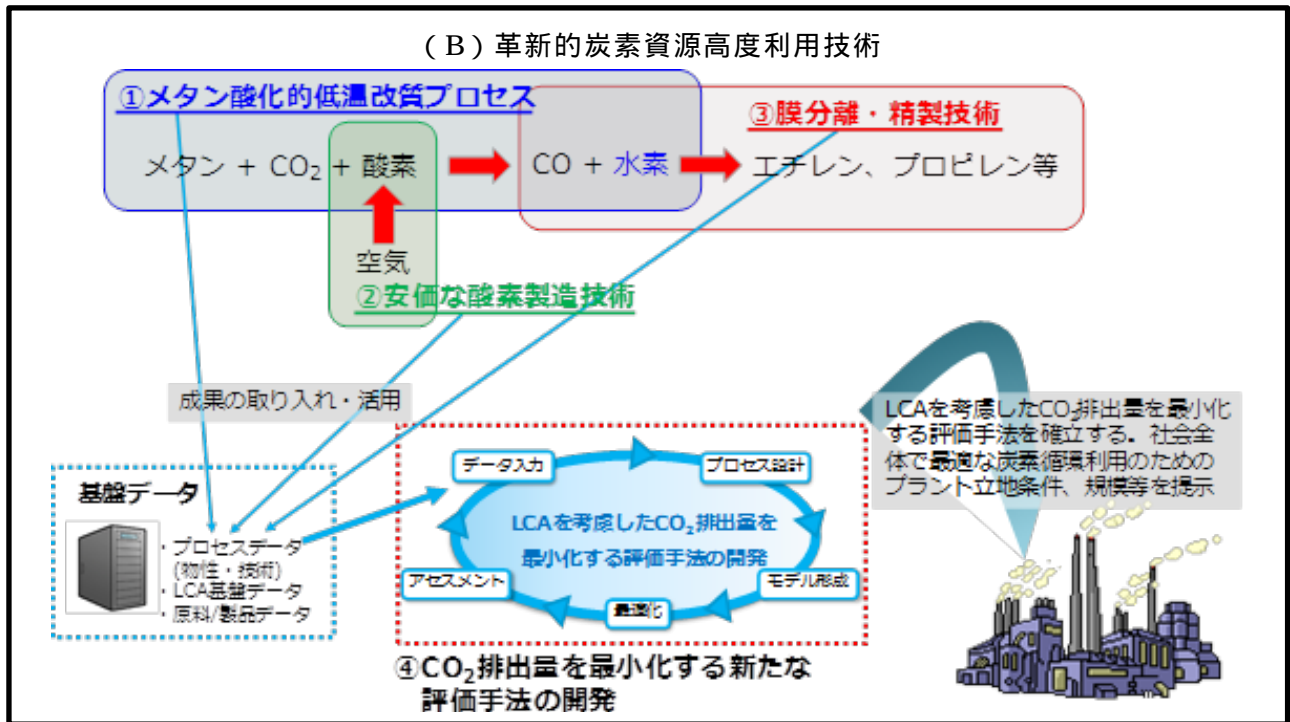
（B）革新的炭素資源高度利用技術

①メタン酸化的低温改質プロセス

③膜分離・精製技術

メタン ＋ $CO_2$ ＋ 酸素 → CO ＋ 水素 → エチレン、プロピレン等

空気

②安価な酸素製造技術

成果の取り入れ・活用

LCAを考慮した$CO_2$排出量を最小化する評価手法を確立する。社会全体で最適な炭素循環利用のためのプラント立地条件、規模等を提示

基盤データ

・プロセスデータ（物性・技術）
・LCA基盤データ
・原料/製品データ

データ入力

プロセス設計

LCAを考慮した$CO_2$排出量を最小化する評価手法の開発

モデル形成

最適化

アセスメント

④$CO_2$排出量を最小化する新たな評価手法の開発